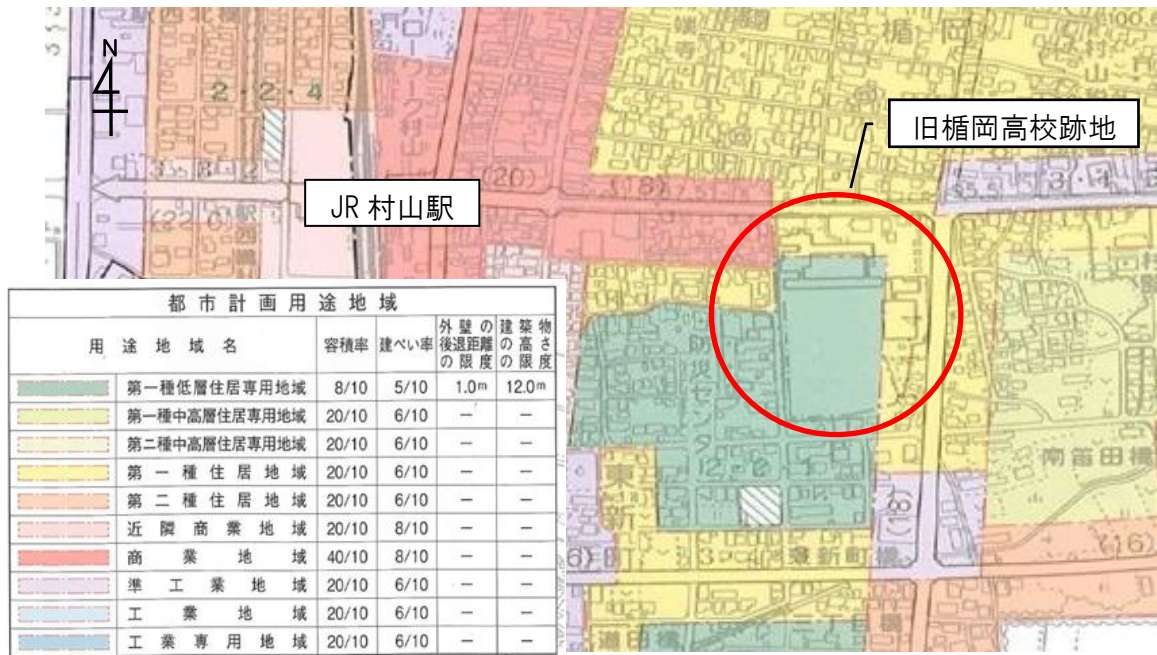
N

2・2・4

JR 村山駅

旧楯岡高校跡地

| 都市計画用途地域 | | | | |
|---|---|---|---|---|
| 用途地域名 | 容積率 | 建ぺい率 | 外壁の後退距離の限度 | 建築物の高さの限度 |
| 第一種低層住居専用地域 | 8/10 | 5/10 | 1.0m | 12.0m |
| 第一種中高層住居専用地域 | 20/10 | 6/10 | — | — |
| 第二種中高層住居専用地域 | 20/10 | 6/10 | — | — |
| 第一種住居地域 | 20/10 | 6/10 | — | — |
| 第二種住居地域 | 20/10 | 6/10 | — | — |
| 近隣商業地域 | 20/10 | 8/10 | — | — |
| 商業地域 | 40/10 | 8/10 | — | — |
| 準工業地域 | 20/10 | 6/10 | — | — |
| 工業地域 | 20/10 | 6/10 | — | — |
| 工業専用地域 | 20/10 | 6/10 | — | — |

(20)

3・4

12・2・1

南笛田橋

(16)